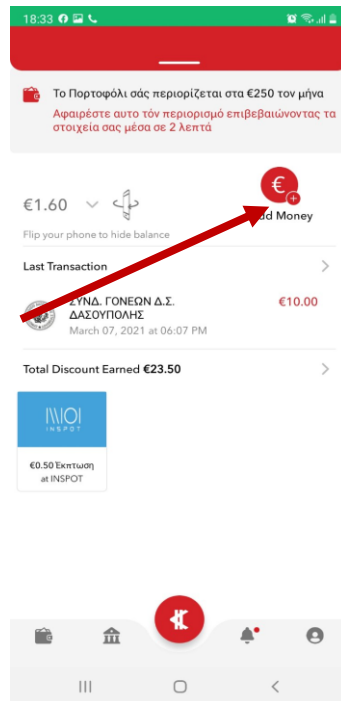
18:33

Το Πορτοφόλι σάς περιορίζεται στα €250 τον μήνα

Αφαιρέστε αυτο τόν περιορισμό επιβεβαιώνοντας τα στοιχεία σας μέσα σε 2 λεπτά

€1.60

Flip your phone to hide balance

€

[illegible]d Money

Last Transaction

ΣΥΝΔ. ΓΟΝΕΩΝ Δ.Σ. ΔΑΣΟΥΠΟΛΗΣ

March 07, 2021 at 06:07 PM

€10.00

Total Discount Earned €23.50

INSPOT

€0.50 Έκπτωση at INSPOT